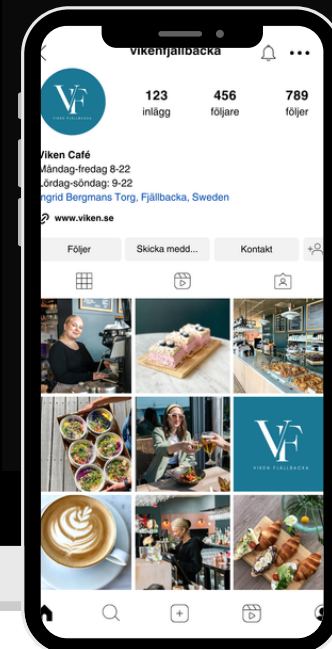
vikenfjallbacka

VF
VIKEN FJÄLLBACKA

123
inlägg

456
följare

789
följer

Viken Café
Måndag-fredag 8-22
Lördag-söndag: 9-22
Ingrid Bergmans Torg, Fjällbacka, Sweden

www.viken.se

Följer
Skicka medd...
Kontakt

VF
VIKEN FJÄLLBACKA